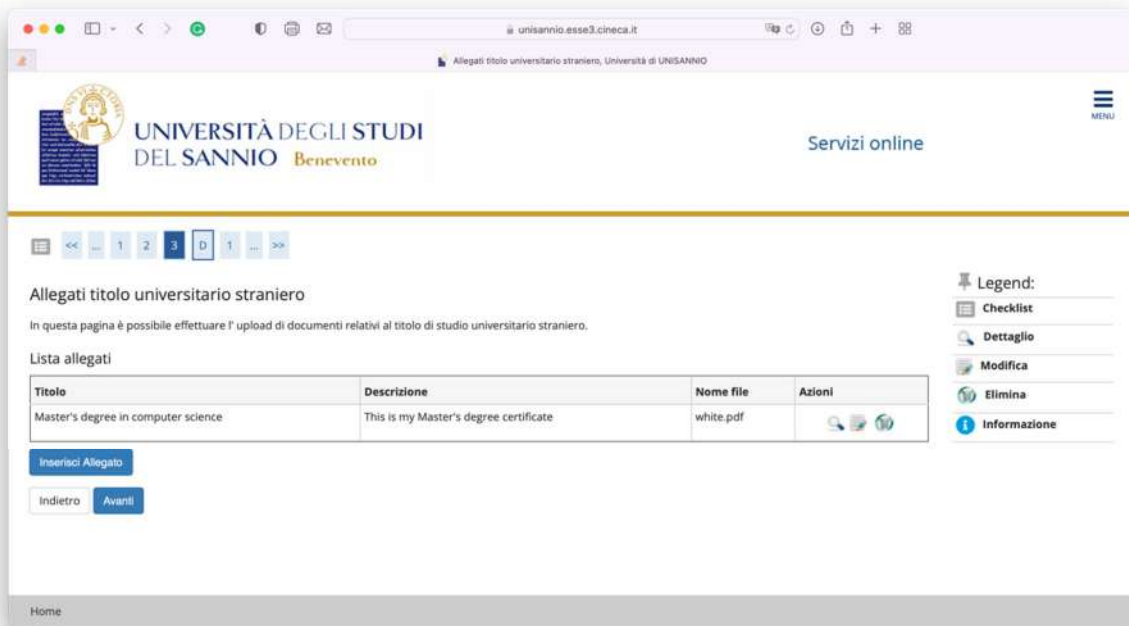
unisannio.esse3.cineca.it

Allegati titolo universitario straniero, Università di UNISANNIO

UNIVERSITÀ DEGLI STUDI DEL SANNIO Benevento

Servizi online

MENU

<< ... 1 2 3 D 1 ... >>

Allegati titolo universitario straniero

In questa pagina è possibile effettuare l' upload di documenti relativi al titolo di studio universitario straniero.

Lista allegati

| Titolo | Descrizione | Nome file | Azioni |
|---|---|---|---|
| Master's degree in computer science | This is my Master's degree certificate | white.pdf | |

Inserisci Allegato

Indietro Avanti

Legend:
Checklist
Dettaglio
Modifica
Elimina
Informazione

Home